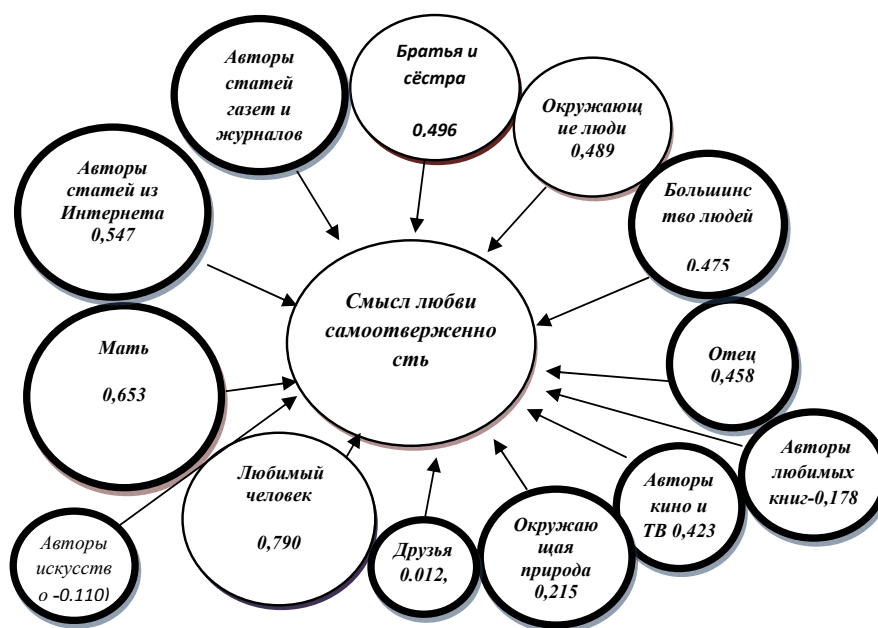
Авторы статей газет и журналов

Братья и сёстра

0.496

Окружающ ие люди 0,489

Авторы статей из Интернета 0,547

Большинс тво людей

0.475

Смысл любви самоотверженно сть

Мать

0,653

Отец 0,458

Авторы любимых книг-0,178

Авторы кино и ТВ 0,423

Любимый человек

0,790

Авторы искусств о -0.110)

Друзья 0.012,

Окружаю щая природа 0,215